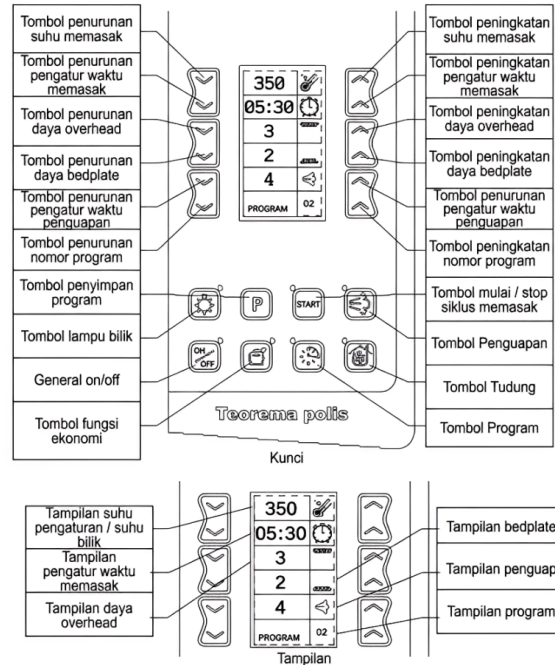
Tombol penurunan suhu memasak

Tombol penurunan pengatur waktu memasak

Tombol penurunan daya overhead

Tombol penurunan daya bedplate

Tombol penurunan pengatur waktu penguapan

Tombol penurunan nomor program

Tombol penyimpan program

Tombol lampu bilik

General on/off

Tombol fungsi ekonomi

350
05:30
3
2
4
PROGRAM 02

P
START
OH OFF

Teorema polis

Tombol peningkatan suhu memasak

Tombol peningkatan pengatur waktu memasak

Tombol peningkatan daya overhead

Tombol peningkatan daya bedplate

Tombol penurunan pengatur waktu penguapan

Tombol peningkatan nomor program

Tombol mulai / stop siklus memasak

Tombol Penguapan

Tombol Tudung

Tombol Program

Kunci

Tampilan suhu pengaturan / suhu bilik

Tampilan pengatur waktu memasak

Tampilan daya overhead

350
05:30
3
2
4
PROGRAM 02

Tampilan bedplate

Tampilan penguap

Tampilan program

Tampilan